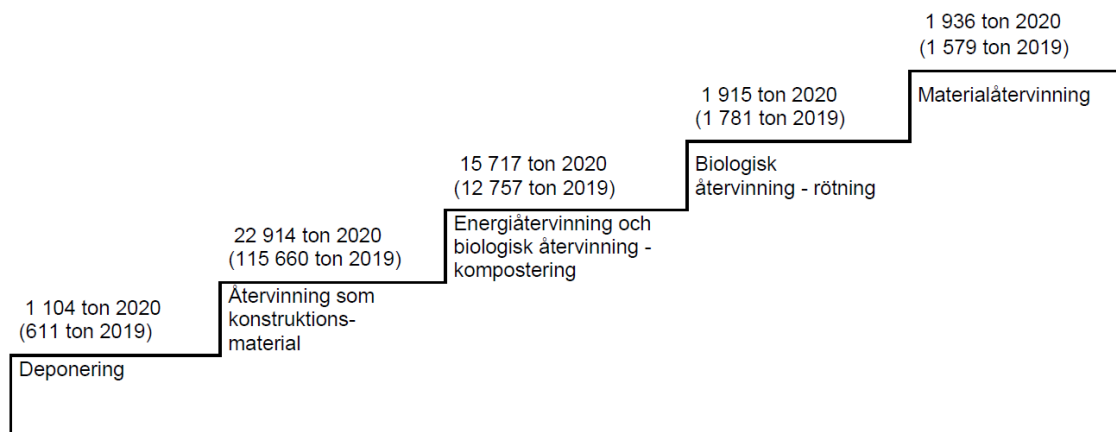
1 104 ton 2020
(611 ton 2019)

Deponering

22 914 ton 2020
(115 660 ton 2019)

Återvinning som konstruktionsmaterial

15 717 ton 2020
(12 757 ton 2019)

Energiåtervinning och biologisk återvinning - kompostering

1 915 ton 2020
(1 781 ton 2019)

Biologisk återvinning - rötning

1 936 ton 2020
(1 579 ton 2019)

Materialåtervinning